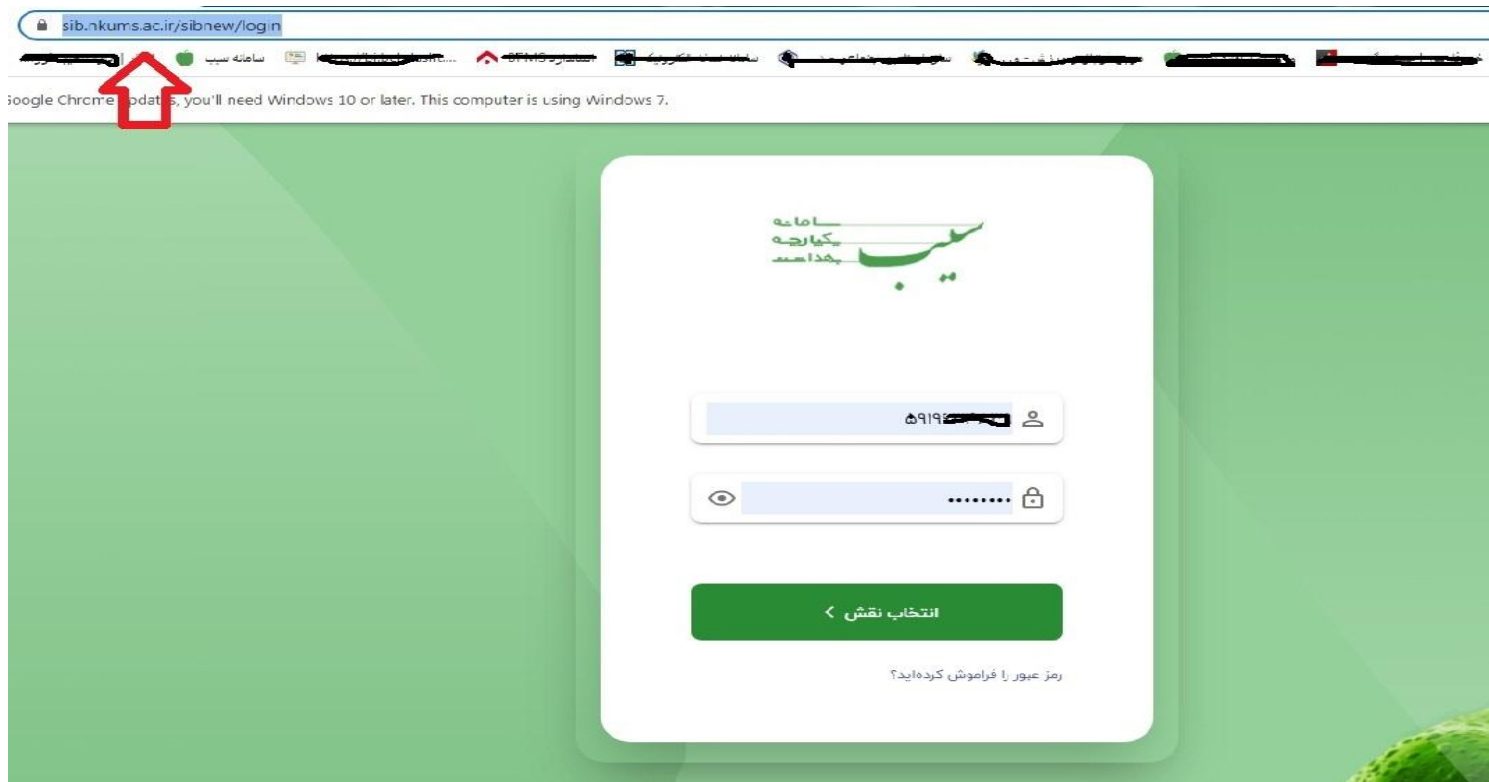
sib.nkums.ac.ir/sibnew/login

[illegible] سامانه سیب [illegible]

Google Chrome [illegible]dat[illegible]s, you'll need Windows 10 or later. This computer is using Windows 7.

سامانه
یکپارچه
بهداشت
سیب

۵۹۱۹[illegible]

••••••••

انتخاب نقش >

رمز عبور را فراموش کرده‌اید؟